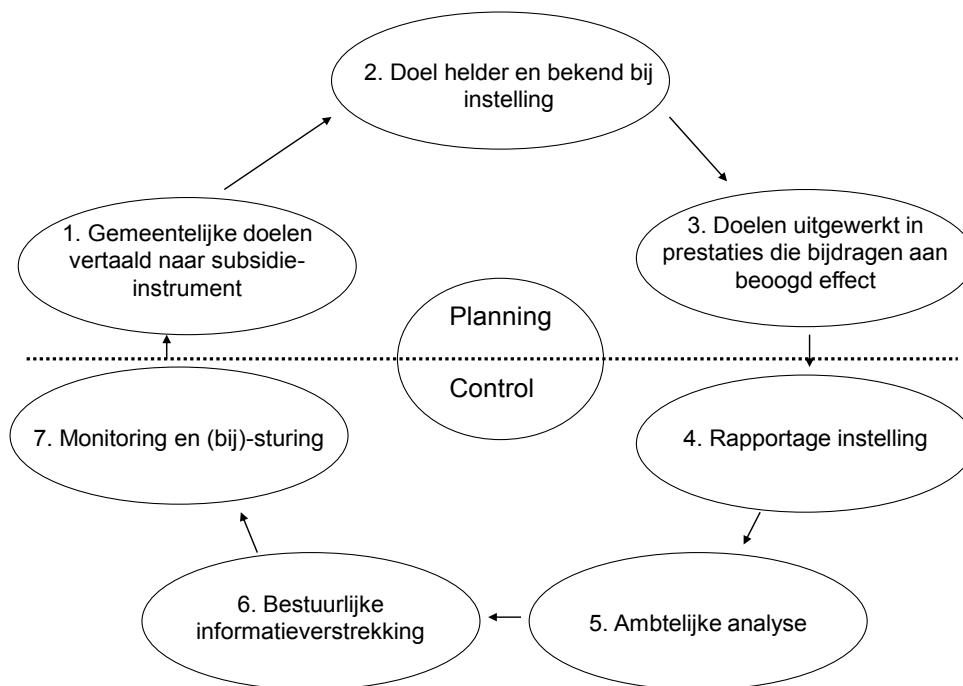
2. Doel helder en bekend bij instelling

3. Doelen uitgewerkt in prestaties die bijdragen aan beoogd effect

1. Gemeentelijke doelen vertaald naar subsidie-instrument

Planning

Control

7. Monitoring en (bij)-sturing

4. Rapportage instelling

6. Bestuurlijke informatieverstrekking

5. Ambtelijke analyse